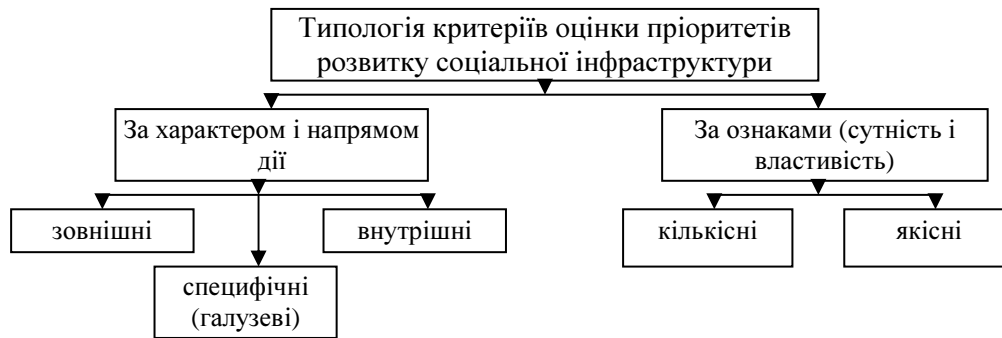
Типологія критеріїв оцінки пріоритетів розвитку соціальної інфраструктури

За характером і напрямом дії

зовнішні

специфічні (галузеві)

внутрішні

За ознаками (сутність і властивість)

кількісні

якісні